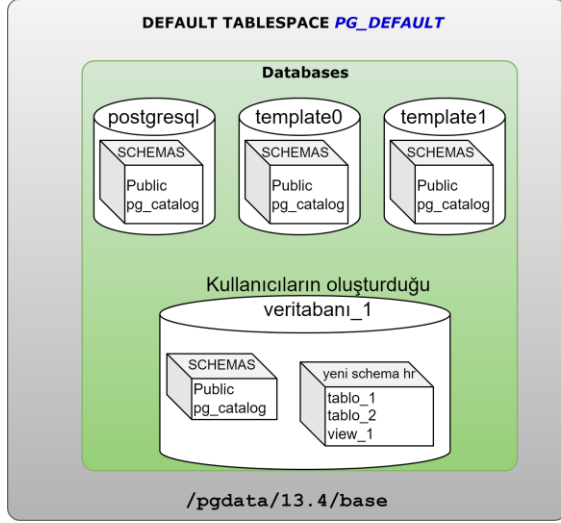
DEFAULT TABLESPACE PG_DEFAULT

Databases

postgresql
SCHEMAS
Public
pg_catalog

template0
SCHEMAS
Public
pg_catalog

template1
SCHEMAS
Public
pg_catalog

Kullanıcıların oluşturduğu veritabanı_1

SCHEMAS
Public
pg_catalog

yeni schema hr
tablo_1
tablo_2
view_1

/pgdata/13.4/base